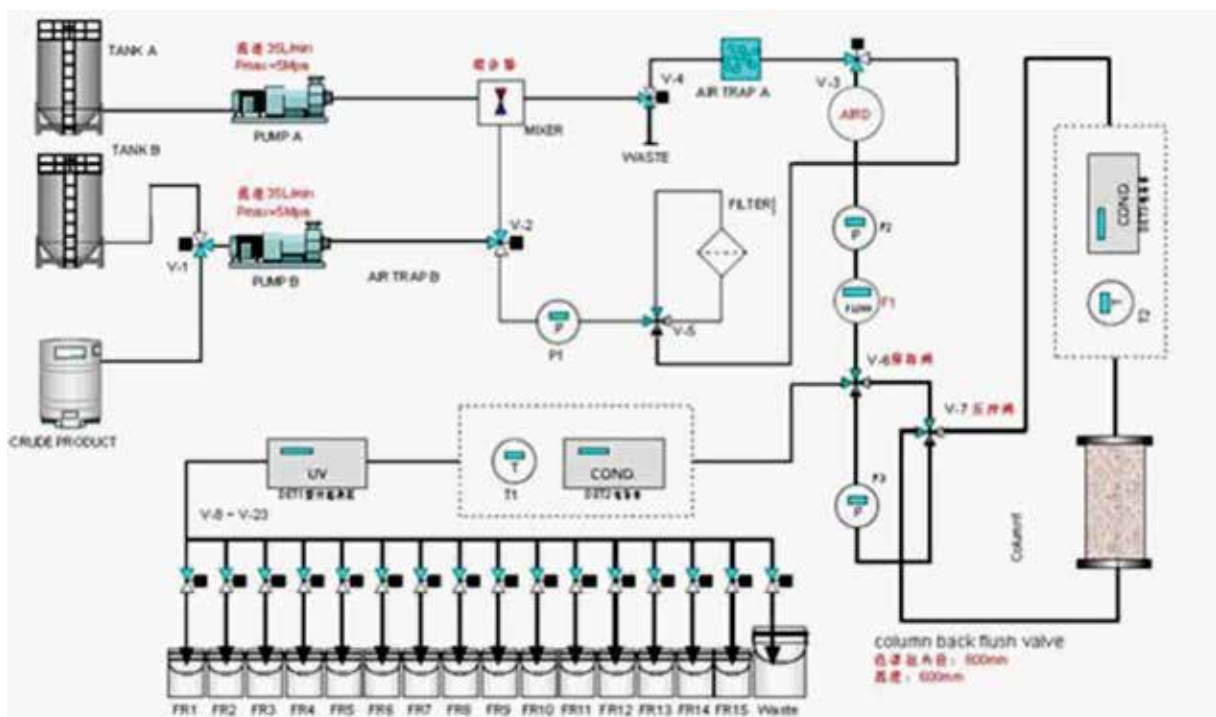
TANK A

流速 35L/min
Pmax<5Mpa

PUMP A

混合器

MIXER

V-4

WASTE

AIR TRAP A

V-3

AIRD

TANK B

流速 35L/min
Pmax<5Mpa

V-1

PUMP B

AIR TRAP B

V-2

FILTER

P2

F1

FLOW

P

P1

V-5

V-6 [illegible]

V-7 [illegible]

COND

DET3 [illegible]

T2

CRUDE PRODUCT

UV

DET1 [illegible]

T

T1

COND

DET2 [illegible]

P3

V-8 ~ V-23

Column

column back flush valve
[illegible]：600mm
高度：600mm

FR1 FR2 FR3 FR4 FR5 FR6 FR7 FR8 FR9 FR10 FR11 FR12 FR13 FR14 FR15 Waste